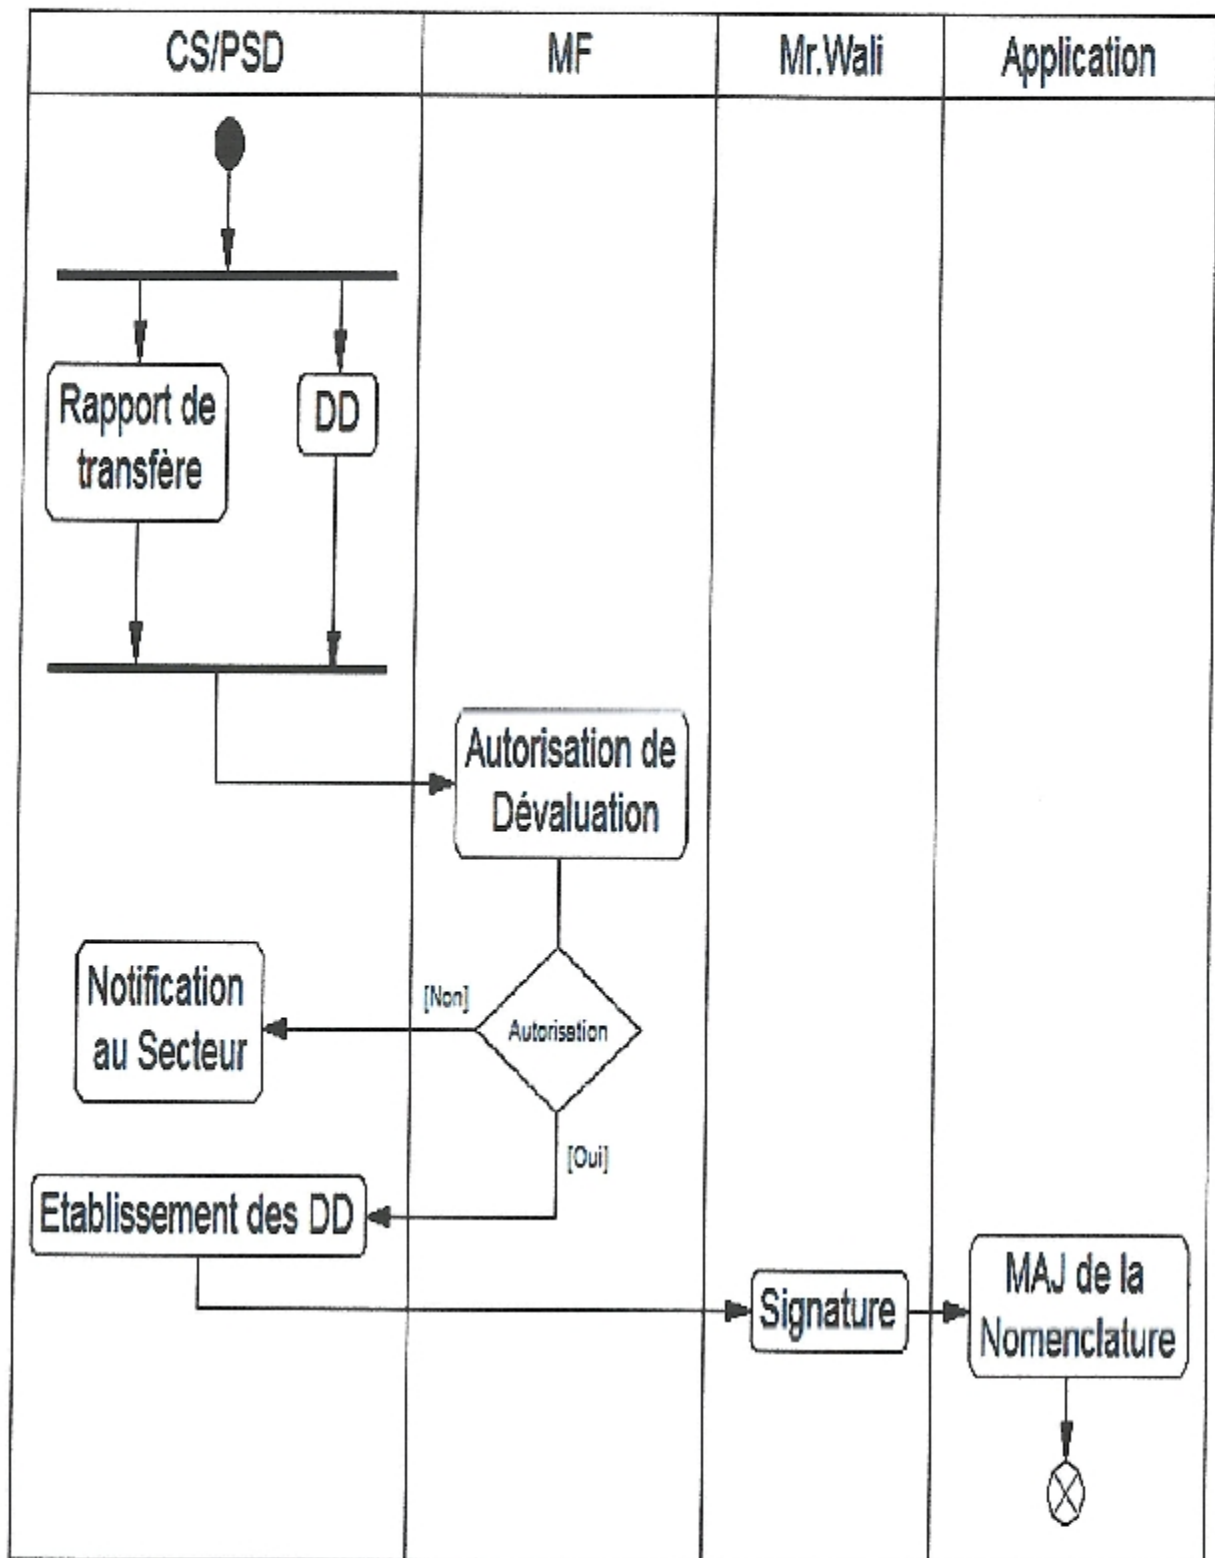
| CS/PSD | MF | Mr.Wali | Application |
|---|---|---|---|

Rapport de transfère

DD

Autorisation de Dévaluation

Notification au Secteur

[Non]

Autorisation

[Oui]

Etablissement des DD

Signature

MAJ de la Nomenclature